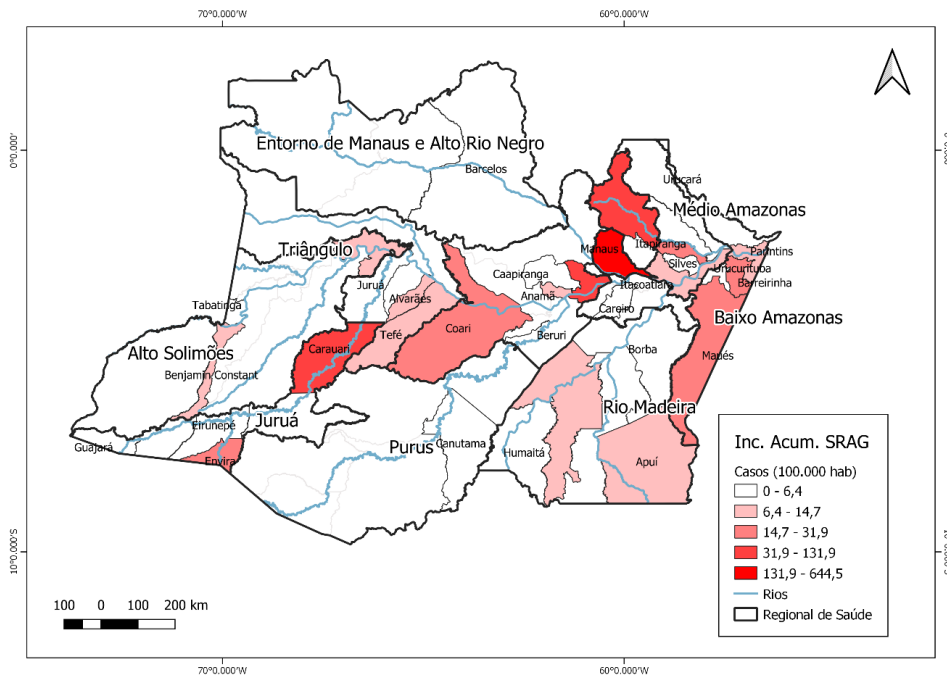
70°0.000'W
60°0.000'W

0°0.000'
10°0.000'S

Entorno de Manaus e Alto Rio Negro
Barcelos
Urucará
Médio Amazonas
Itapiranga
Parintins
Manaus
Silves
Urucurituba
Barreirinha
Triângulo
Caapiranga
Juruá
Alvarães
Anamã
Itacoatiara
Tabatinga
Careiro
Baixo Amazonas
Coari
Tefé
Beruri
Alto Solimões
Carauari
Borba
Maués
Benjamin Constant
Rio Madeira
Juruá
Eirunepé
Canutama
Purus
Guajará
Humaitá
Envira
Apuí

Inc. Acum. SRAG
Casos (100.000 hab)
0 - 6,4
6,4 - 14,7
14,7 - 31,9
31,9 - 131,9
131,9 - 644,5
Rios
Regional de Saúde

100 0 100 200 km

70°0.000'W
60°0.000'W